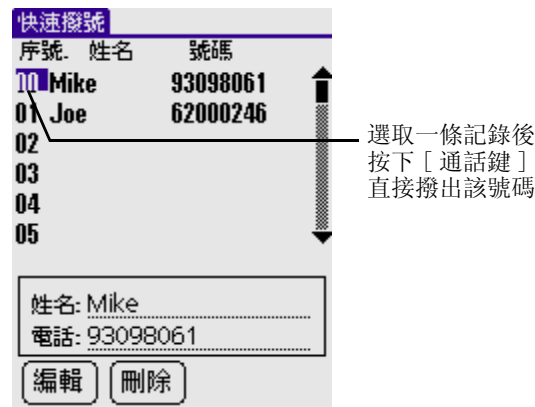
快速撥號

| 序號. | 姓名 | 號碼 |
|---|---|---|
| 00 | Mike | 93098061 |
| 01 | Joe | 62000246 |
| 02 | | |
| 03 | | |
| 04 | | |
| 05 | | |

選取一條記錄後按下［通話鍵］直接撥出該號碼

姓名: Mike
電話: 93098061

編輯 刪除